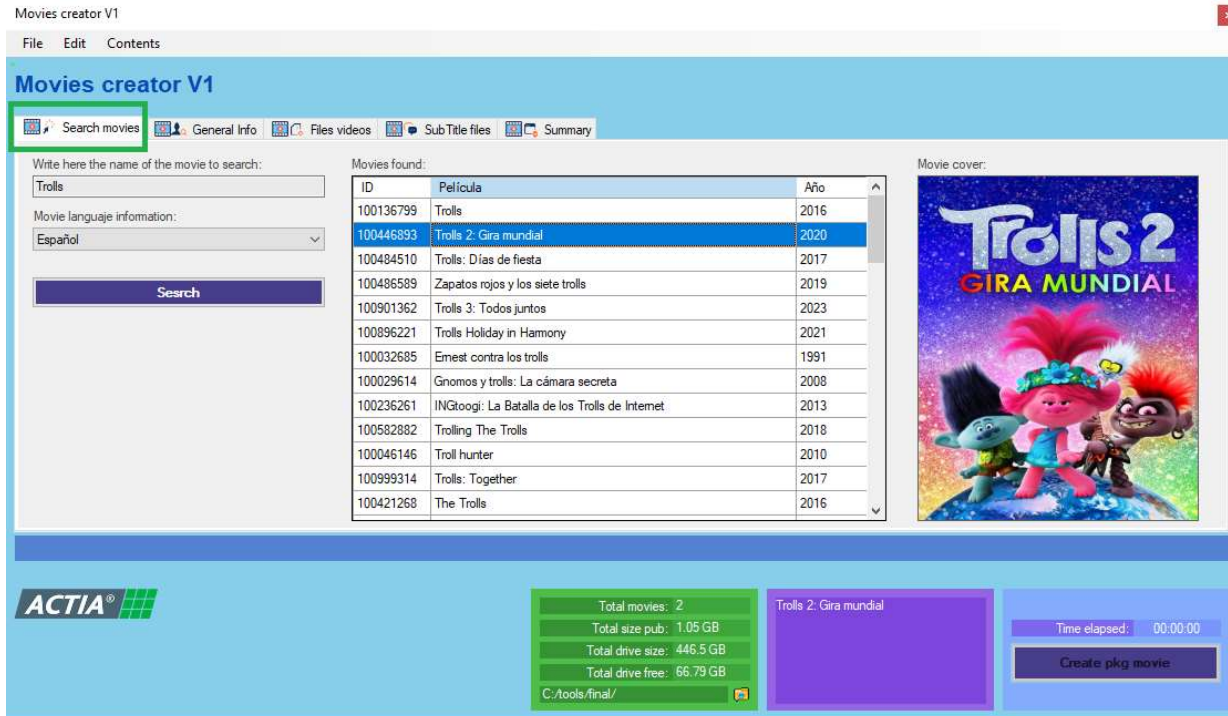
Movies creator V1

File Edit Contents

Movies creator V1

Search movies | General Info | Files videos | SubTitle files | Summary

Write here the name of the movie to search:

Trolls

Movie languaje information:

Español

Search

Movies found:

| ID | Película | Año |
|---|---|---|
| 100136799 | Trolls | 2016 |
| 100446893 | Trolls 2: Gira mundial | 2020 |
| 100484510 | Trolls: Días de fiesta | 2017 |
| 100486589 | Zapatos rojos y los siete trolls | 2019 |
| 100901362 | Trolls 3: Todos juntos | 2023 |
| 100896221 | Trolls Holiday in Harmony | 2021 |
| 100032685 | Ernest contra los trolls | 1991 |
| 100029614 | Gnomos y trolls: La cámara secreta | 2008 |
| 100236261 | INGtoogi: La Batalla de los Trolls de Internet | 2013 |
| 100582882 | Trolling The Trolls | 2018 |
| 100046146 | Troll hunter | 2010 |
| 100999314 | Trolls: Together | 2017 |
| 100421268 | The Trolls | 2016 |

Movie cover:

Trolls 2

GIRA MUNDIAL

ACTIA®

Total movies: 2
Total size pub: 1.05 GB
Total drive size: 446.5 GB
Total drive free: 66.79 GB
C:/tools/final/

Trolls 2: Gira mundial

Time elapsed: 00:00:00

Create pkg movie